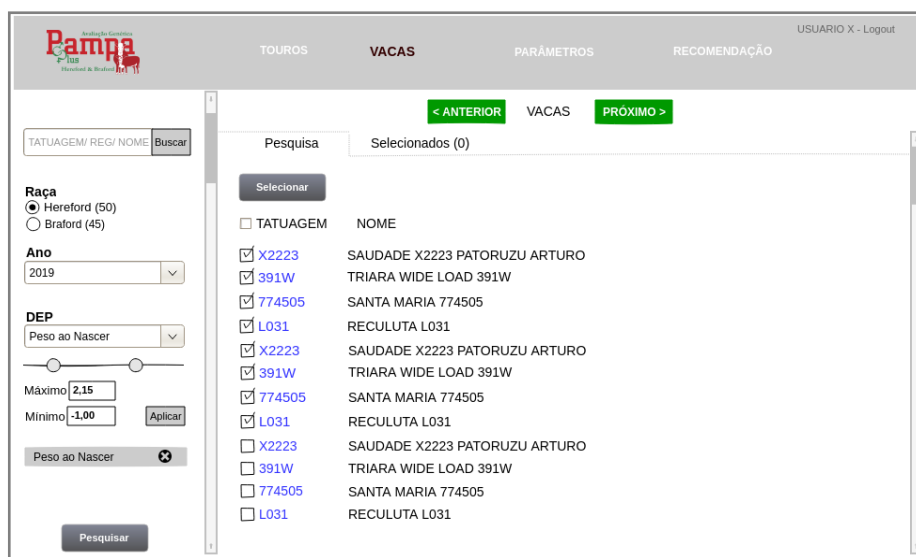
Avaliação Genética
Pampa Plus
Hereford & Braford

TOUROS VACAS PARÂMETROS RECOMENDAÇÃO

USUARIO X - Logout

TATUAGEM/ REG/ NOME Buscar

Raça
Hereford (50)
Braford (45)

Ano
2019

DEP
Peso ao Nascer

Máximo 2,15
Mínimo -1,00 Aplicar

Peso ao Nascer

Pesquisar

< ANTERIOR VACAS PRÓXIMO >

Pesquisa Selecionados (0)

Selecionar

| TATUAGEM | NOME |
|---|---|
| X2223 | SAUDADE X2223 PATORUZU ARTURO |
| 391W | TRIARA WIDE LOAD 391W |
| 774505 | SANTA MARIA 774505 |
| L031 | RECULUTA L031 |
| X2223 | SAUDADE X2223 PATORUZU ARTURO |
| 391W | TRIARA WIDE LOAD 391W |
| 774505 | SANTA MARIA 774505 |
| L031 | RECULUTA L031 |
| X2223 | SAUDADE X2223 PATORUZU ARTURO |
| 391W | TRIARA WIDE LOAD 391W |
| 774505 | SANTA MARIA 774505 |
| L031 | RECULUTA L031 |